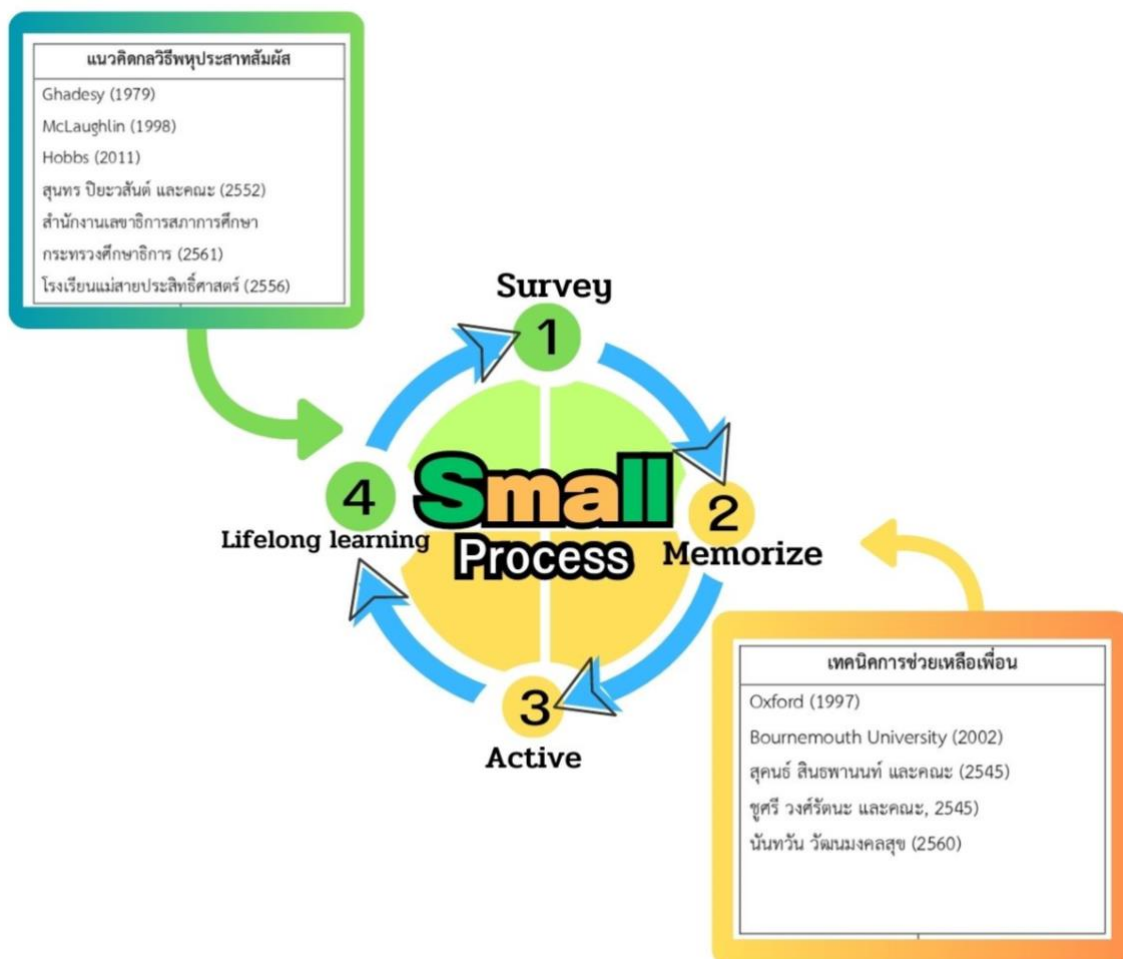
| แนวคิดกลวิธีพหุประสาทสัมผัส |
|---|
| Ghadesy (1979) |
| McLaughlin (1998) |
| Hobbs (2011) |
| สุนทร ปิยะวสันต์ และคณะ (2552) |
| สำนักงานเลขาธิการสภาการศึกษา |
| กระทรวงศึกษาธิการ (2561) |
| โรงเรียนแม่สายประสิทธิ์ศาสตร์ (2556) |

Survey
1
2
Memorize
3
Active
4
Lifelong learning
Small
Process

| เทคนิคการช่วยเหลือเพื่อน |
|---|
| Oxford (1997) |
| Bournemouth University (2002) |
| สุคนธ์ สินธพานนท์ และคณะ (2545) |
| ชูศรี วงศ์รัตนะ และคณะ, 2545) |
| นันทวัน วัฒนมงคลสุข (2560) |